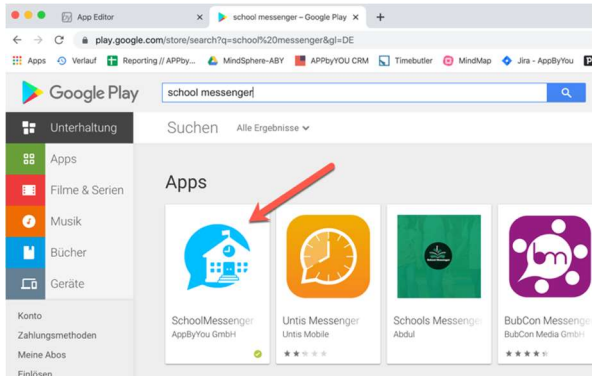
App Editor
school messenger – Google Play
play.google.com/store/search?q=school%20messenger&gl=DE
Apps Verlauf Reporting // APPby... MindSphere-ABY APPbyYOU CRM Timebutler MindMap Jira - AppByYou

Google Play
school messenger

Unterhaltung
Apps
Filme & Serien
Musik
Bücher
Geräte

Konto
Zahlungsmethoden
Meine Abos
Einlösen

Suchen Alle Ergebnisse

Apps

SchoolMessenger
AppByYou GmbH

Untis Messenger
Untis Mobile

Schools Messeng
Abdul

BubCon Messeng
BubCon Media GmbH